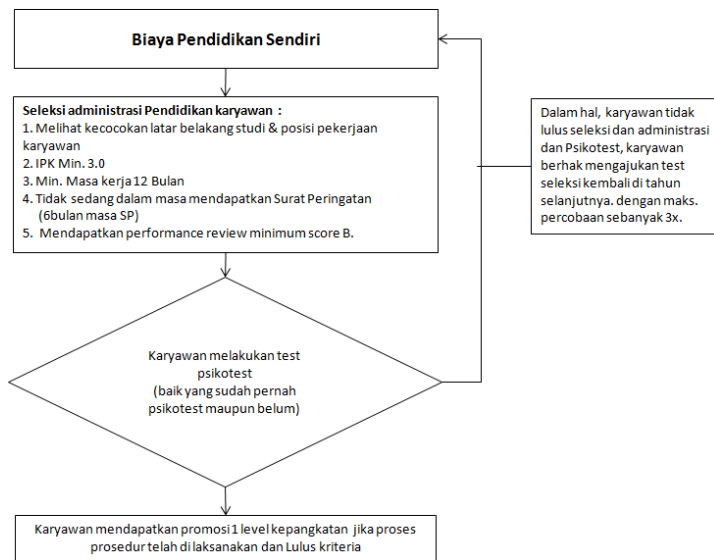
Biaya Pendidikan Sendiri

Seleksi administrasi Pendidikan karyawan :
1. Melihat kecocokan latar belakang studi & posisi pekerjaan karyawan
2. IPK Min. 3.0
3. Min. Masa kerja 12 Bulan
4. Tidak sedang dalam masa mendapatkan Surat Peringatan (6bulan masa SP)
5. Mendapatkan performance review minimum score B.

Dalam hal, karyawan tidak lulus seleksi dan administrasi dan Psikotest, karyawan berhak mengajukan test seleksi kembali di tahun selanjutnya. dengan maks. percobaan sebanyak 3x.

Karyawan melakukan test psikotest
(baik yang sudah pernah psikotest maupun belum)

Karyawan mendapatkan promosi 1 level kepangkatan jika proses prosedur telah di laksanakan dan Lulus kriteria